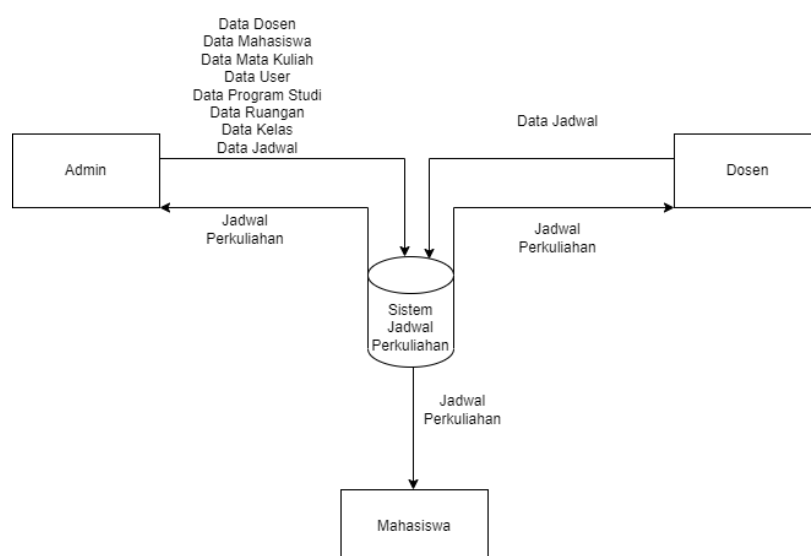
Data Dosen
Data Mahasiswa
Data Mata Kuliah
Data User
Data Program Studi
Data Ruangan
Data Kelas
Data Jadwal

Data Jadwal

Admin

Dosen

Jadwal
Perkuliahan

Jadwal
Perkuliahan

Sistem
Jadwal
Perkuliahan

Jadwal
Perkuliahan

Mahasiswa